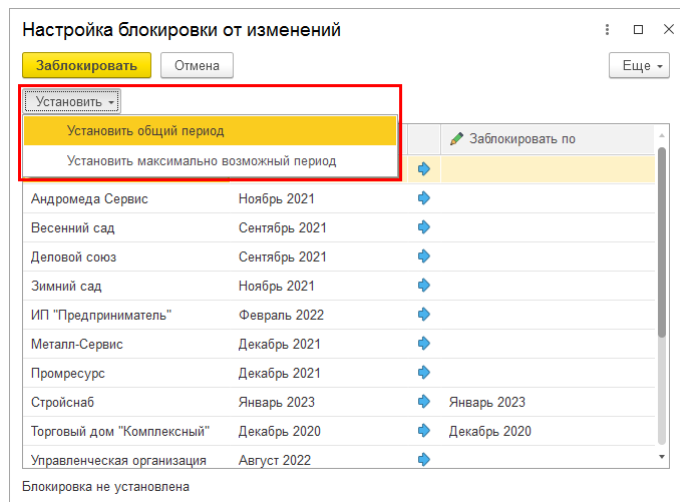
Настройка блокировки от изменений

Заблокировать | Отмена | Еще

Установить

Установить общий период

Установить максимально возможный период

| | | | Заблокировать по |
|---|---|---|---|
| | | | |
| Андромеда Сервис | Ноябрь 2021 | | |
| Весенний сад | Сентябрь 2021 | | |
| Деловой союз | Сентябрь 2021 | | |
| Зимний сад | Ноябрь 2021 | | |
| ИП "Предприниматель" | Февраль 2022 | | |
| Металл-Сервис | Декабрь 2021 | | |
| Промресурс | Декабрь 2021 | | |
| Стройснаб | Январь 2023 | | Январь 2023 |
| Торговый дом "Комплексный" | Декабрь 2020 | | Декабрь 2020 |
| Управленческая организация | Август 2022 | | |

Блокировка не установлена